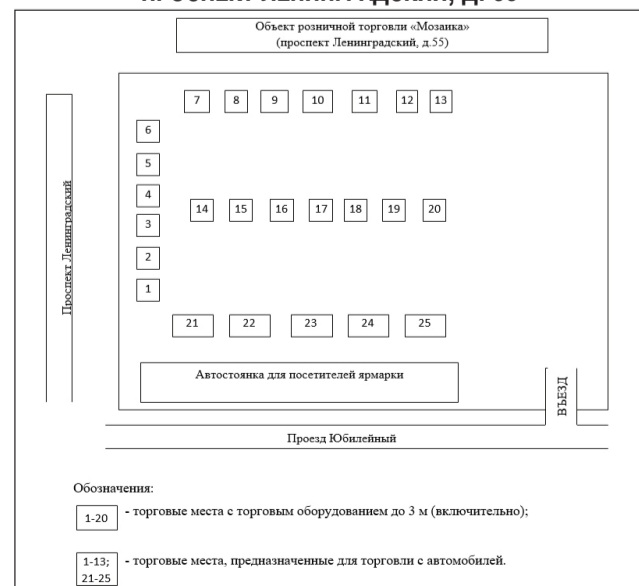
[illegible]

Объект розничной торговли «Мозаика» (проспект Ленинградский, д.55)

7 8 9 10 11 12 13

6

5

4

3

2

1

14 15 16 17 18 19 20

21 22 23 24 25

Проспект Ленинградский

Автостоянка для посетителей ярмарки

ВЪЕЗД

Проезд Юбилейный

Обозначения:

1-20 - торговые места с торговым оборудованием до 3 м (включительно);

1-13; 21-25 - торговые места, предназначенные для торговли с автомобилей.